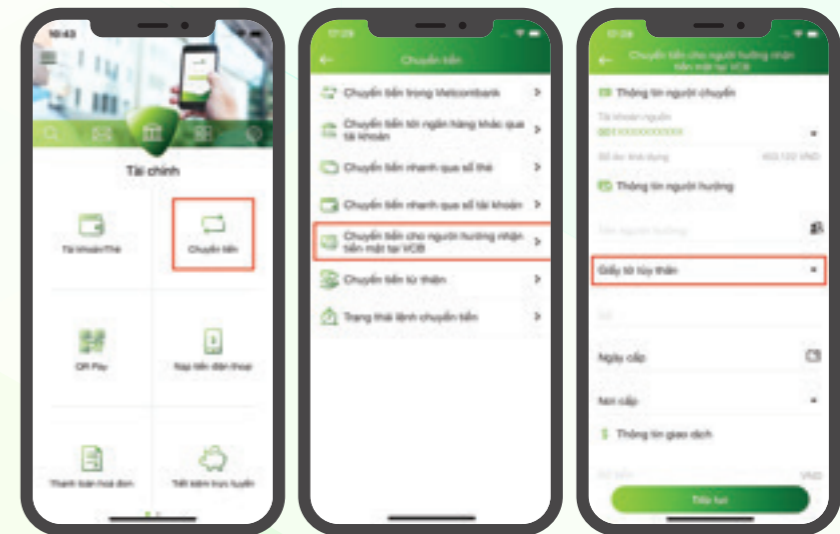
10:43

Tài chính

Tài khoản/Thẻ

Chuyển tiền

QR Pay

Nạp tiền điện thoại

Thanh toán hoá đơn

Tiết kiệm trực tuyến

17:28

Chuyển tiền

Chuyển tiền trong Vietcombank

Chuyển tiền tới ngân hàng khác qua tài khoản

Chuyển tiền nhanh qua số thẻ

Chuyển tiền nhanh qua số tài khoản

Chuyển tiền cho người hưởng nhận tiền mặt tại VCB

Chuyển tiền từ thiện

Trạng thái lệnh chuyển tiền

17:28

Chuyển tiền cho người hưởng nhận tiền mặt tại VCB

Thông tin người chuyển

Tài khoản nguồn

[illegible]

Số dư khả dụng

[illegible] VND

Thông tin người hưởng

Tên người hưởng

Giấy tờ tùy thân

Số

Ngày cấp

Nơi cấp

Thông tin giao dịch

Số tiền

VND

Tiếp tục